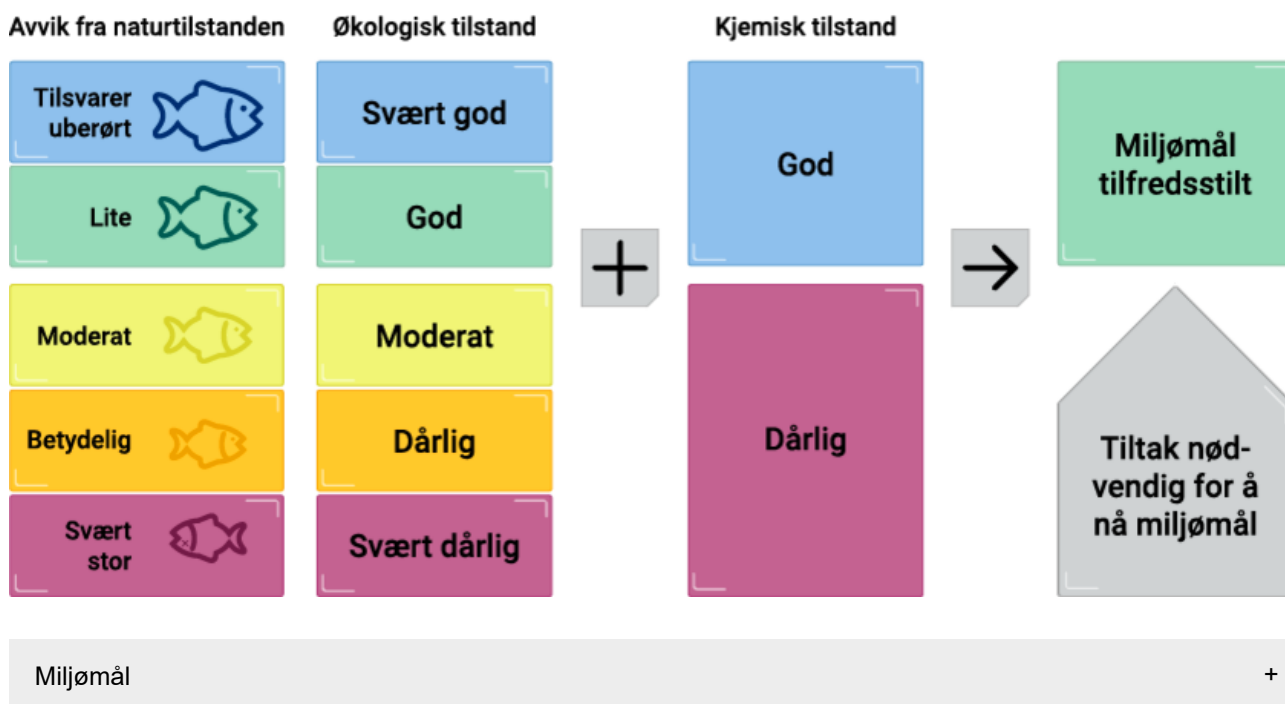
Avvik fra naturtilstanden

Tilsvarer uberørt

Lite

Moderat

Betydelig

Svært stor

Økologisk tilstand

Svært god

God

Moderat

Dårlig

Svært dårlig

+

Kjemisk tilstand

God

Dårlig

→

Miljømål tilfredsstilt

Tiltak nødvendig for å nå miljømål

Miljømål

+